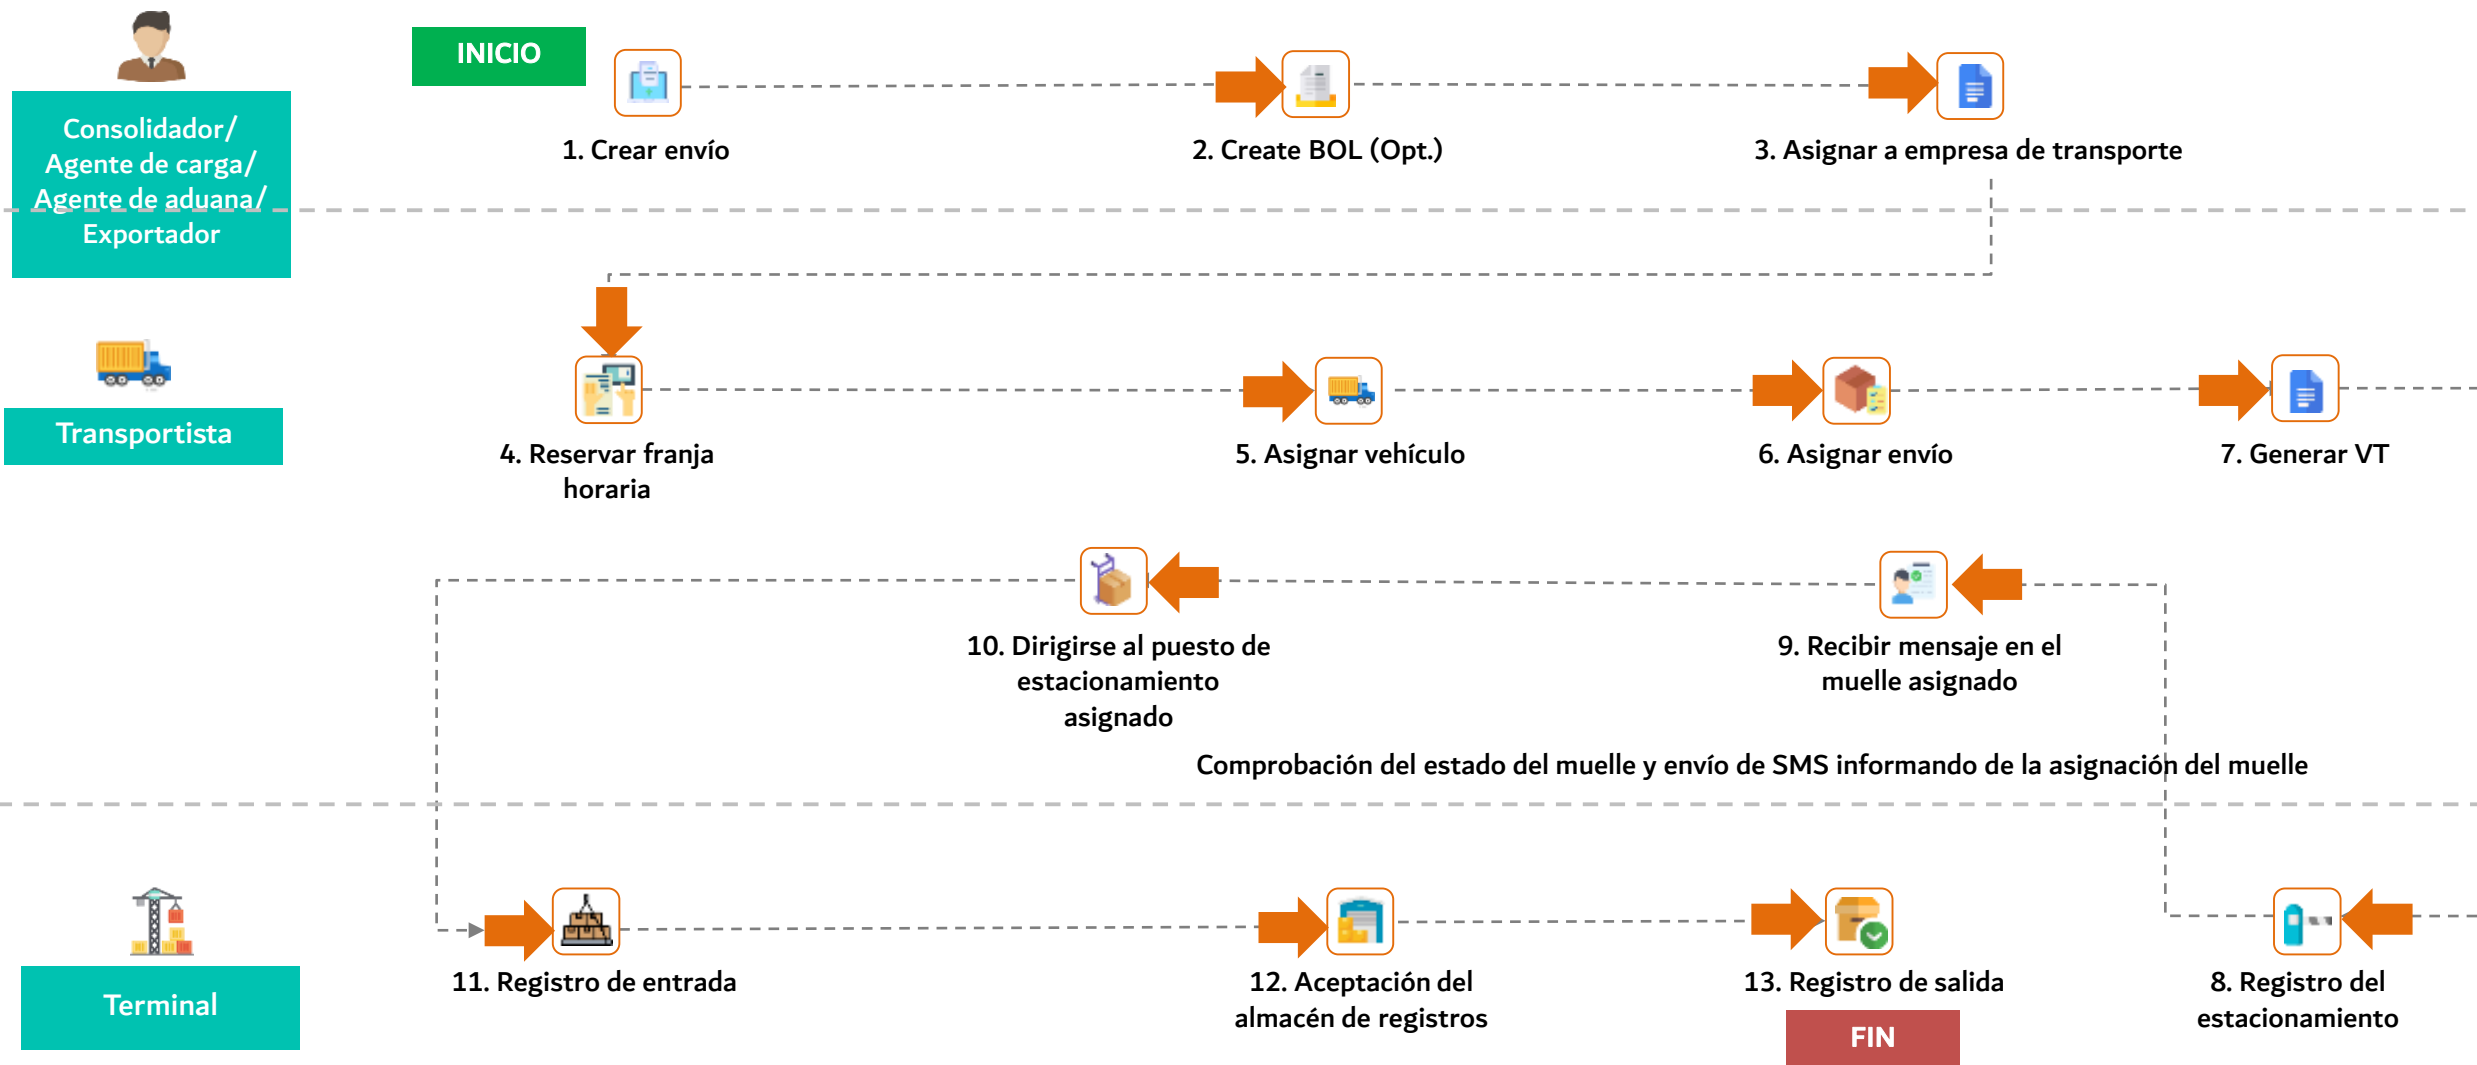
Consolidador/ Agente de carga/ Agente de aduana/ Exportador

INICIO

1. Crear envío

2. Create BOL (Opt.)

3. Asignar a empresa de transporte

Transportista

4. Reservar franja horaria

5. Asignar vehículo

6. Asignar envío

7. Generar VT

10. Dirigirse al puesto de estacionamiento asignado

9. Recibir mensaje en el muelle asignado

Comprobación del estado del muelle y envío de SMS informando de la asignación del muelle

Terminal

11. Registro de entrada

12. Aceptación del almacén de registros

13. Registro de salida

FIN

8. Registro del estacionamiento